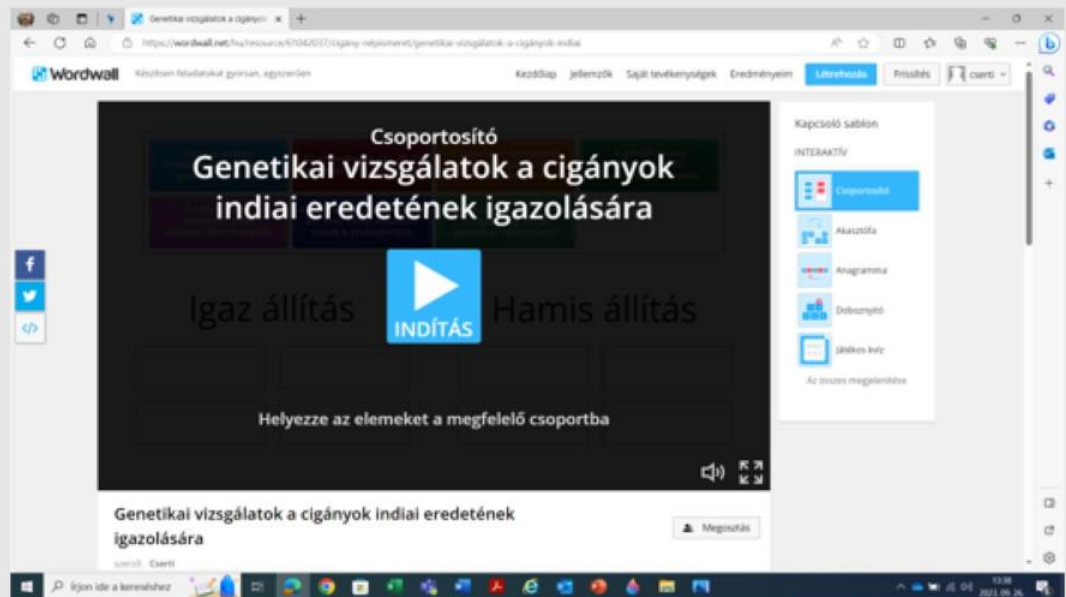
Genetikai vizsgálatok a cigányo ×

https://wordwall.net/hu/resource/61042037/cigány-népismeret/genetikai-vizsgálatok-a-cigányok-indiai

Wordwall Készítsen feladatokat gyorsan, egyszerűen

Kezdőlap Jellemzők Saját tevékenységek Eredményeim Létrehozás Frissítés cserti

Csoportosító

Genetikai vizsgálatok a cigányok indiai eredetének igazolására

Igaz állítás

INDÍTÁS

Hamis állítás

Helyezze az elemeket a megfelelő csoportba

Kapcsoló sablon

INTERAKTÍV

Csoportosító

Akasztófa

Anagramma

Doboznyitó

Játékos kvíz

Az összes megjelenítése

Genetikai vizsgálatok a cigányok indiai eredetének igazolására

Megosztás

szerző: Cserti

Írjon ide a kereséshez

13:38
2021. 09. 26.